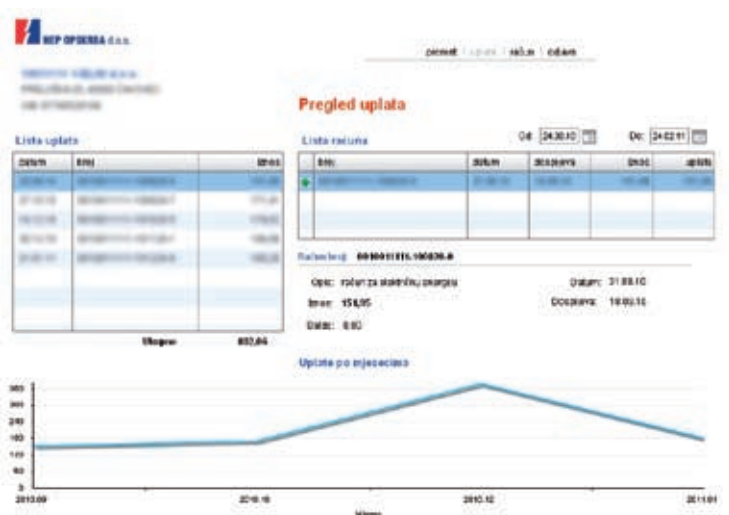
HEP OPSKRBA d.o.o.

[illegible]
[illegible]
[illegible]

promet | uplate | račun | odjava

Pregled uplata

Lista uplata

| Datum | Broj | Iznos |
|---|---|---|
| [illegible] | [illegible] | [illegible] |
| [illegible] | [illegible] | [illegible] |
| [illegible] | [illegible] | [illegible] |
| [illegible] | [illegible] | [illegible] |
| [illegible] | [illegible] | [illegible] |

Ukupno 602,04

Lista računa

Od: 24.08.10 Do: 24.02.11

| | Broj | Datum | Dospijeće | Iznos | Uplata |
|---|---|---|---|---|---|
| | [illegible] | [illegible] | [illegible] | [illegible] | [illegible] |

Račun broj: 0000001316.100830-0

Opis: račun za električnu energiju
Iznos: 158,95
Saldo: 0,00
Datum: 31.08.10
Dospijeće: 10.09.10

Uplate po mjesecima

350
300
250
200
150
100
50
0

2010.09
2010.10
2010.12
2011.01

Mjesec